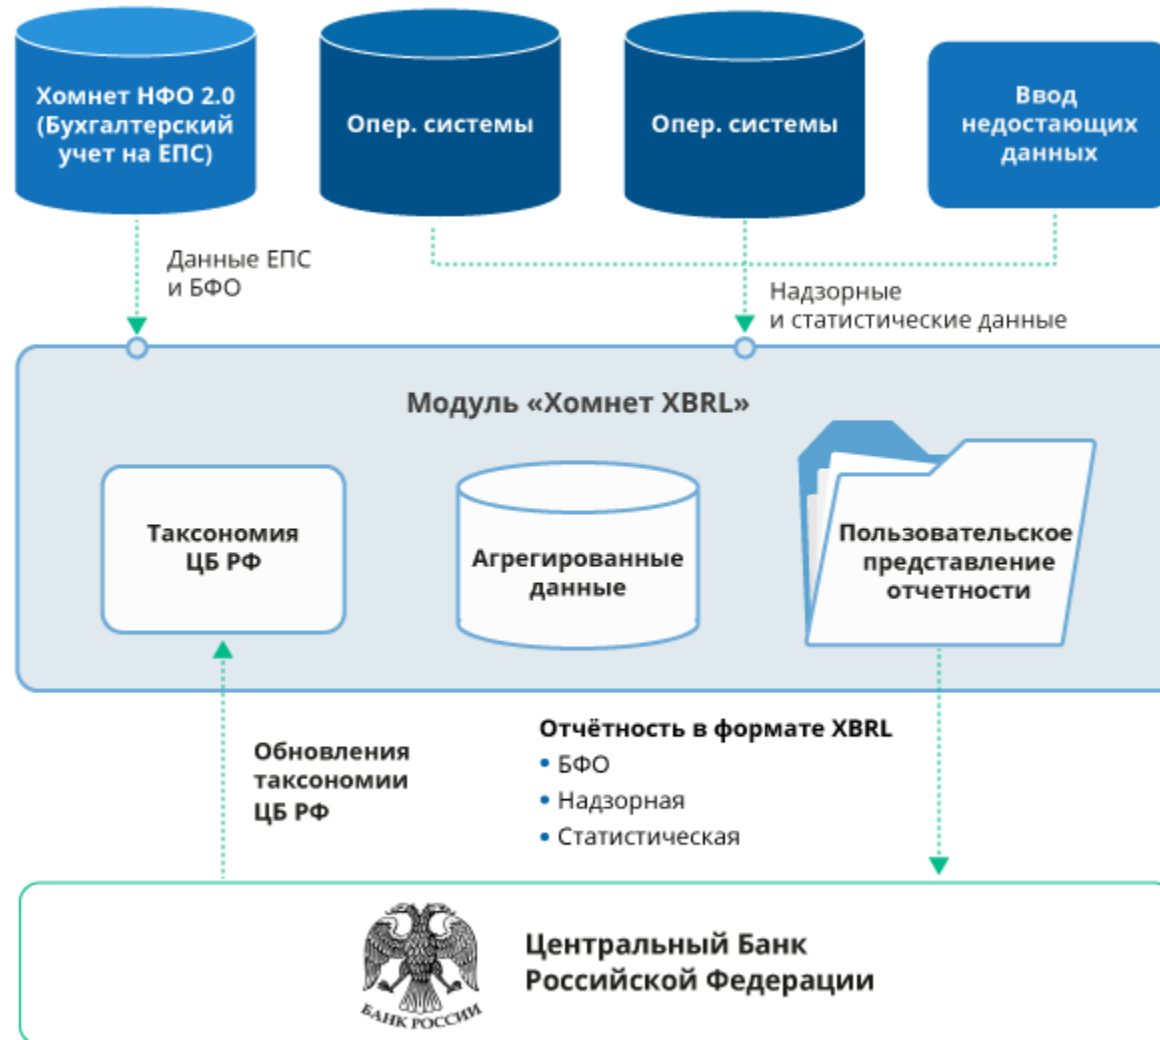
Хомнет НФО 2.0 (Бухгалтерский учет на ЕПС)

Опер. системы

Опер. системы

Ввод недостающих данных

Данные ЕПС и БФО

Надзорные и статистические данные

Модуль «Хомнет XBRL»

Таксономия ЦБ РФ

Агрегированные данные

Пользовательское представление отчетности

Обновления таксономии ЦБ РФ

Отчётность в формате XBRL
• БФО
• Надзорная
• Статистическая

БАНК РОССИИ

Центральный Банк Российской Федерации